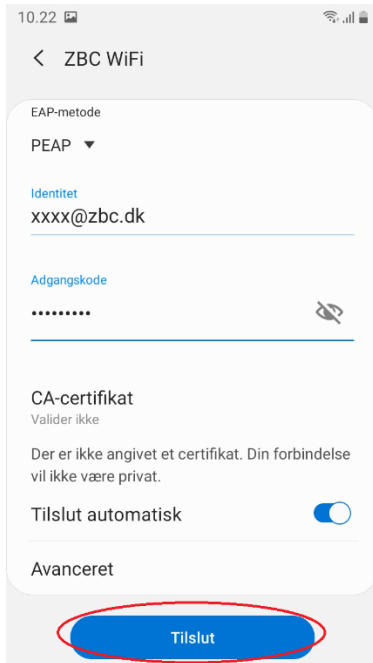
10.22

ZBC WiFi

EAP-metode

PEAP

Identitet

xxxx@zbc.dk

Adgangskode

•••••••••

CA-certifikat

Valider ikke

Der er ikke angivet et certifikat. Din forbindelse vil ikke være privat.

Tilslut automatisk

Avanceret

Tilslut